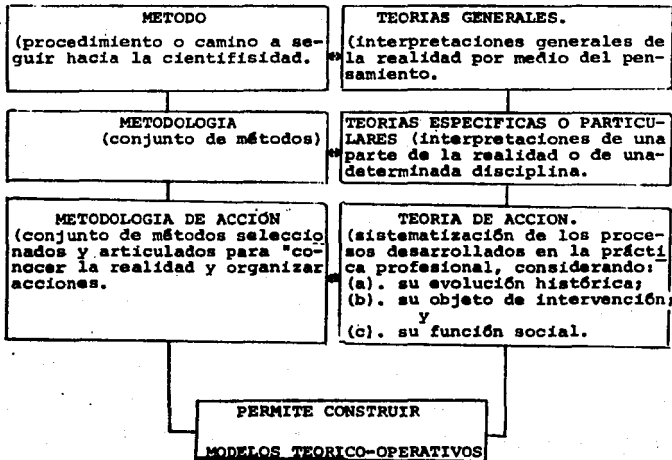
METODO

(procedimiento o camino a seguir hacia la cientifisidad.

TEORIAS GENERALES.

(interpretaciones generales de la realidad por medio del pensamiento.

METODOLOGIA
(conjunto de métodos)

TEORIAS ESPECIFICAS O PARTICULARES (interpretaciones de una parte de la realidad o de una determinada disciplina.

METODOLOGIA DE ACCIÓN
(conjunto de métodos seleccionados y articulados para "conocer la realidad y organizar acciones.

TEORIA DE ACCION.
(sistematización de los procesos desarrollados en la práctica profesional, considerando:
(a). su evolución histórica;
(b). su objeto de intervención;
y
(c). su función social.

PERMITE CONSTRUIR

MODELOS TEORICO-OPERATIVOS